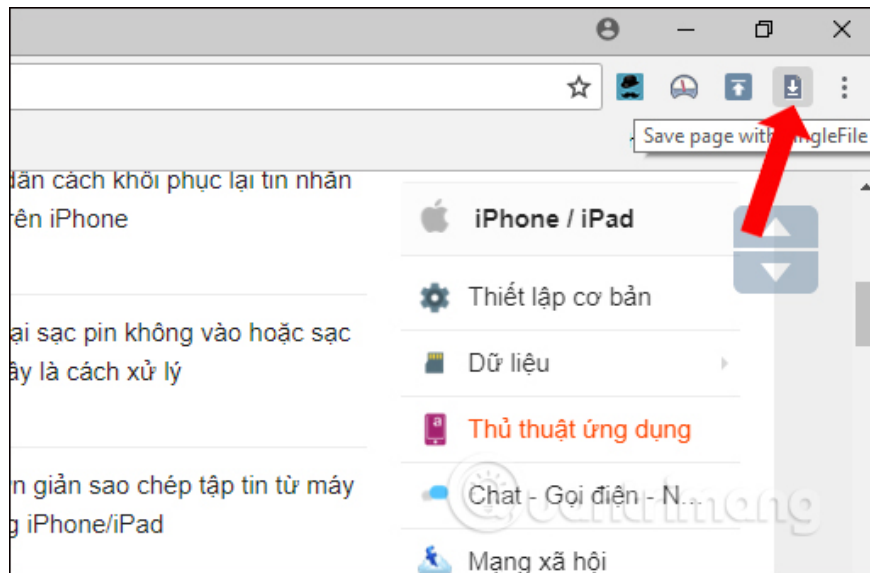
Save page with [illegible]gleFile

dẫn cách khôi phục lại tin nhắn
rên iPhone

ại sạc pin không vào hoặc sạc
ây là cách xử lý

n giản sao chép tập tin từ máy
g iPhone/iPad

iPhone / iPad

Thiết lập cơ bản

Dữ liệu

Thủ thuật ứng dụng

Chat - Gọi điện - N...

Mạng xã hội

quantrimang